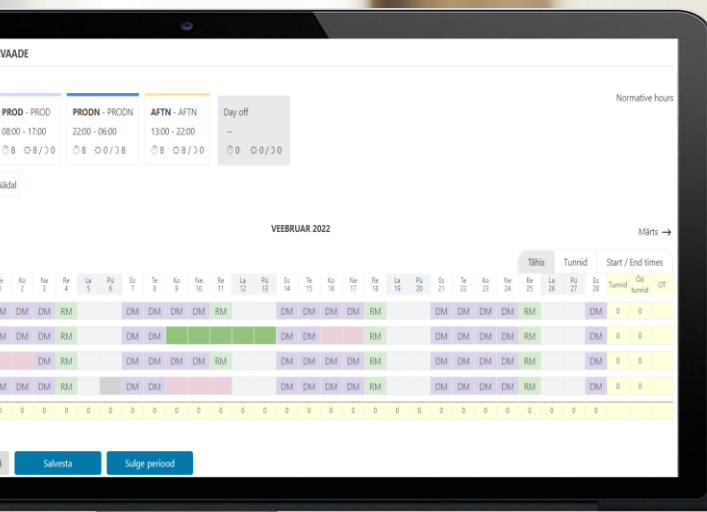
VAADE

PROD - PROD
08:00 - 17:00
8 8 / 0

PRODN - PRODN
22:00 - 06:00
8 0 / 8

AFTN - AFTN
13:00 - 22:00
8 8 / 0

Day off
--
0 0 / 0

Normative hours

nädal

VEEBRUAR 2022

Märts →

Tähis | Tunnid | Start / End times

| e | Ko 2 | Ne 3 | Re 4 | La 5 | Pü 6 | Es 7 | Te 8 | Ko 9 | Ne 10 | Re 11 | La 12 | Pü 13 | Es 14 | Te 15 | Ko 16 | Ne 17 | Re 18 | La 19 | Pü 20 | Es 21 | Te 22 | Ko 23 | Ne 24 | Re 25 | La 26 | Pü 27 | Es 28 | Tunnid | Öö tunnid | OT |
|---|---|---|---|---|---|---|---|---|---|---|---|---|---|---|---|---|---|---|---|---|---|---|---|---|---|---|---|---|---|---|
| DM | DM | DM | RM | | | DM | DM | DM | DM | RM | | | DM | DM | DM | DM | RM | | | DM | DM | DM | DM | RM | | | DM | 0 | 0 | |
| DM | DM | DM | RM | | | DM | DM | | | | | | DM | DM | | DM | RM | | | DM | DM | DM | DM | RM | | | DM | 0 | 0 | |
| | DM | DM | RM | | | DM | DM | DM | DM | RM | | | DM | DM | DM | DM | RM | | | DM | DM | DM | DM | RM | | | DM | 0 | 0 | |
| | DM | DM | RM | | | DM | DM | | | | | | DM | DM | DM | DM | RM | | | DM | DM | DM | DM | RM | | | DM | 0 | 0 | |
| 0 | 0 | 0 | 0 | 0 | 0 | 0 | 0 | 0 | 0 | 0 | 0 | 0 | 0 | 0 | 0 | 0 | 0 | 0 | 0 | 0 | 0 | 0 | 0 | 0 | 0 | 0 | 0 | | | |

Salvesta
Sulge periood